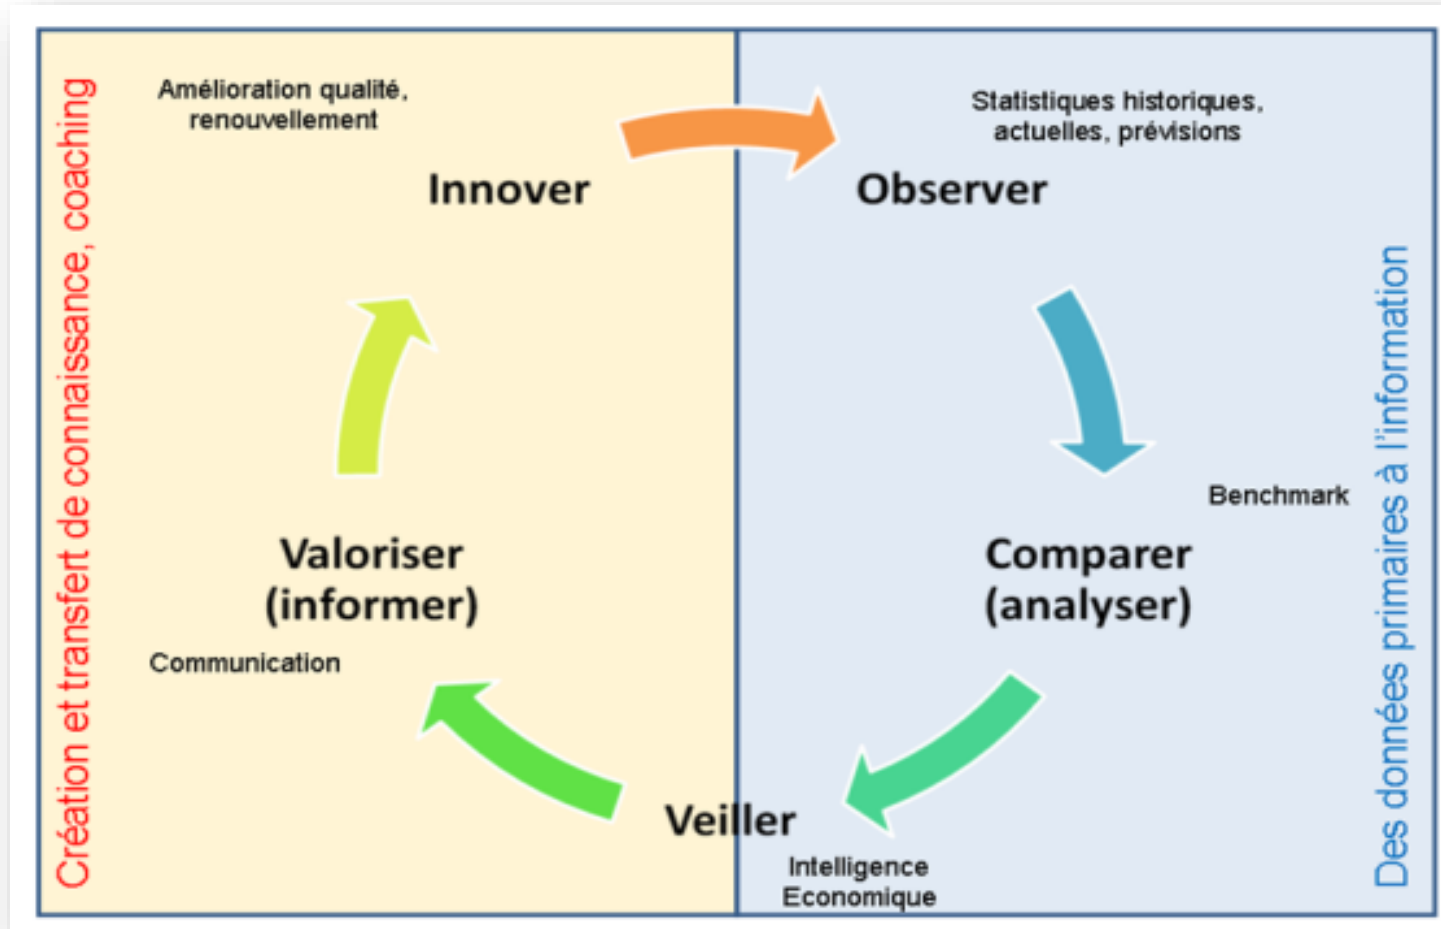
Création et transfert de connaissance, coaching

Amélioration qualité, renouvellement

Innover

Statistiques historiques, actuelles, prévisions

Observer

Benchmark

Comparer (analyser)

Veiller

Intelligence Economique

Valoriser (informer)

Communication

Des données primaires à l'information